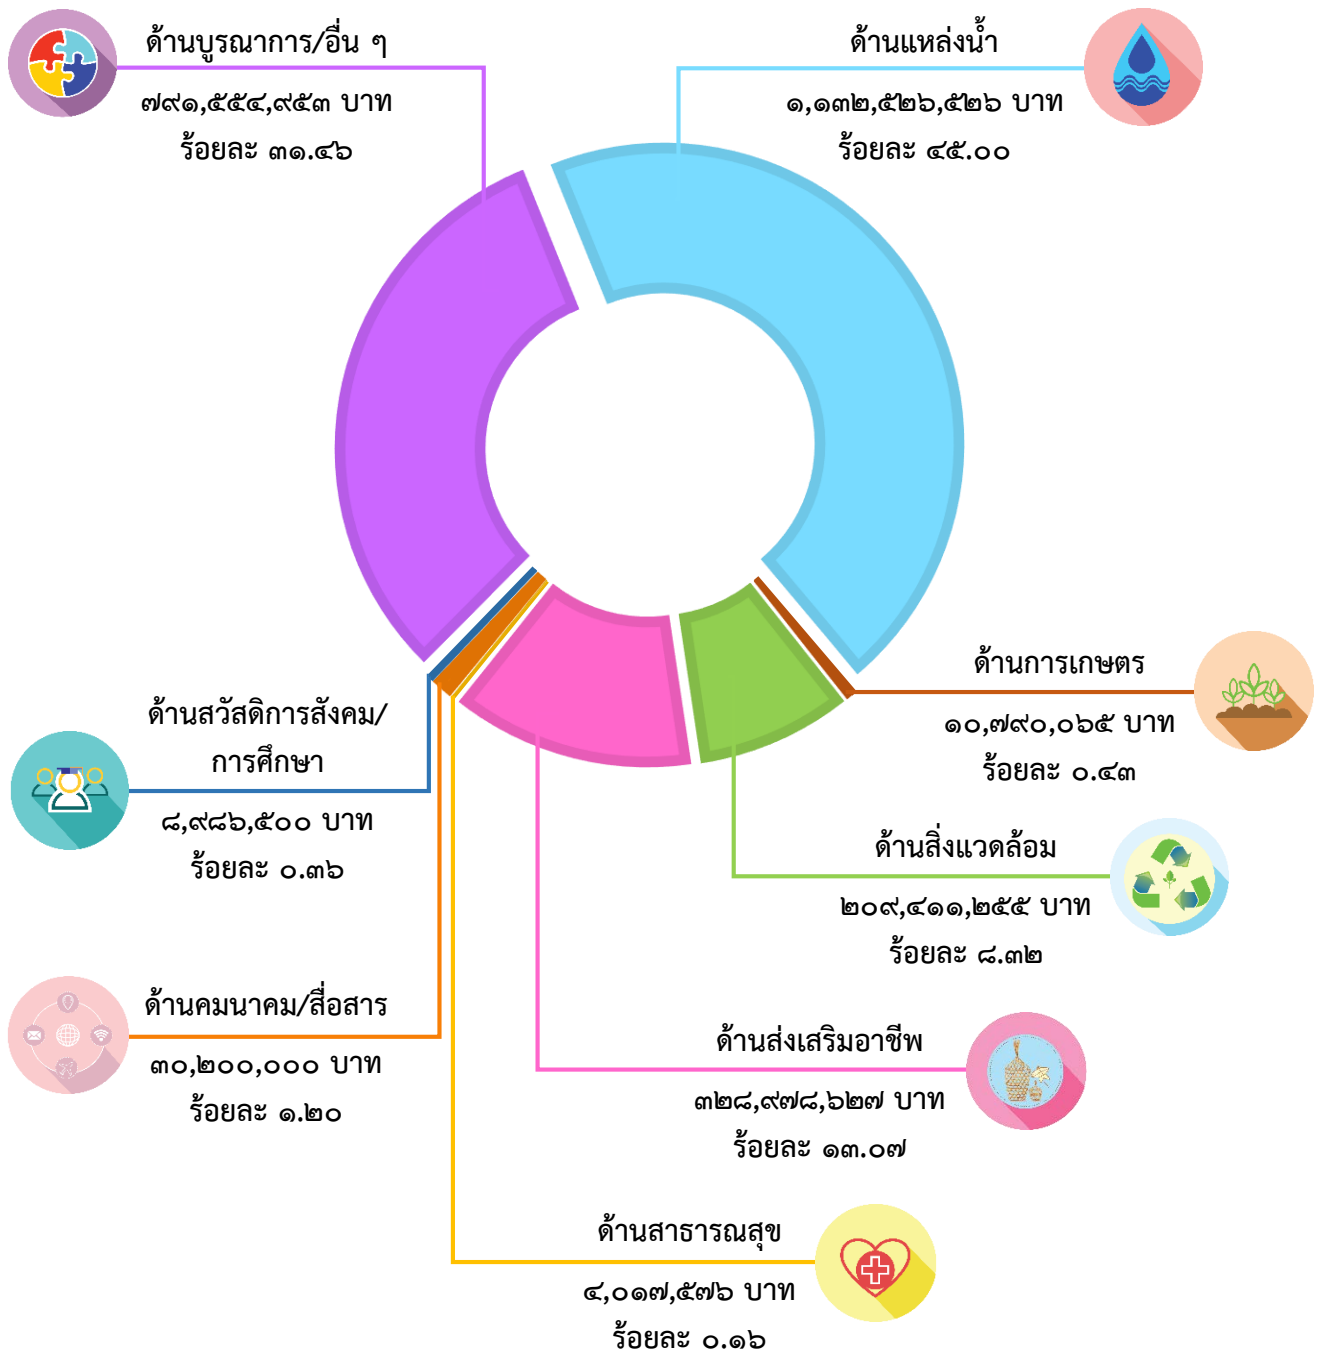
ด้านบูรณาการ/อื่น ๆ
๗๙๑,๕๕๔,๙๕๓ บาท
ร้อยละ ๓๑.๔๖

ด้านแหล่งน้ำ
๑,๑๓๒,๕๒๖,๕๒๖ บาท
ร้อยละ ๔๕.๐๐

ด้านการเกษตร
๑๐,๗๙๐,๐๖๕ บาท
ร้อยละ ๐.๔๓

ด้านสวัสดิการสังคม/การศึกษา
๘,๙๘๖,๕๐๐ บาท
ร้อยละ ๐.๓๖

ด้านสิ่งแวดล้อม
๒๐๙,๔๑๑,๒๕๕ บาท
ร้อยละ ๘.๓๒

ด้านคมนาคม/สื่อสาร
๓๐,๒๐๐,๐๐๐ บาท
ร้อยละ ๑.๒๐

ด้านส่งเสริมอาชีพ
๓๒๘,๙๗๘,๖๒๗ บาท
ร้อยละ ๑๓.๐๗

ด้านสาธารณสุข
๔,๐๑๗,๕๗๖ บาท
ร้อยละ ๐.๑๖